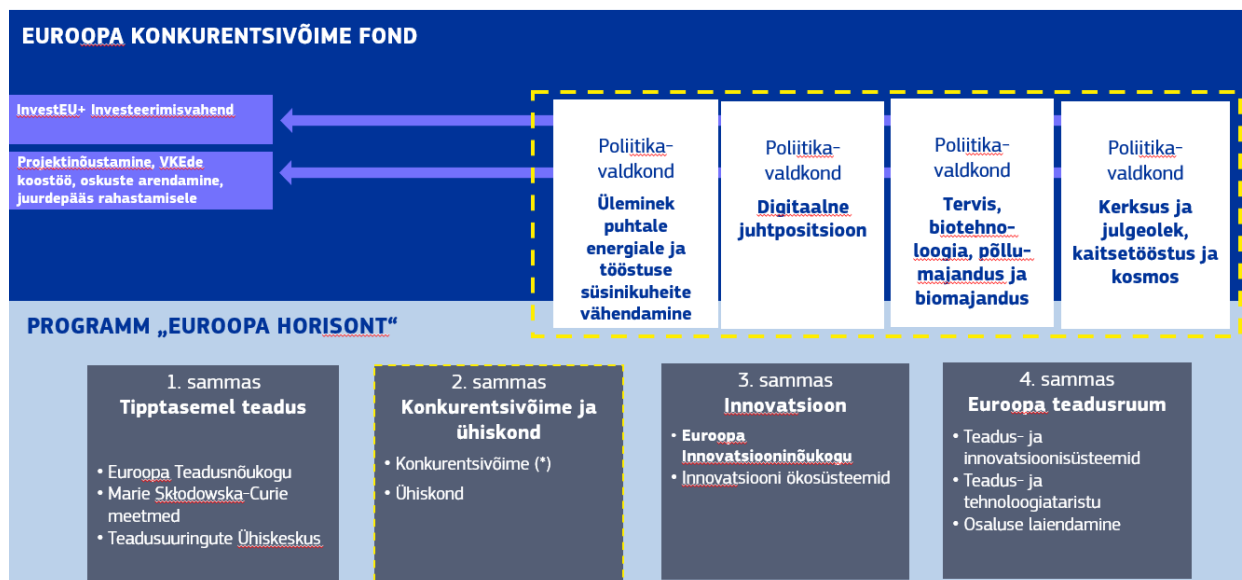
EUROOPA KONKURENTSIVÕIME FOND

InvestEU+ Investeerimisvahend

Projektinõustamine, VKEde koostöö, oskuste arendamine, juurdepääs rahastamisele

Poliitikavaldkond
Üleminek puhtale energiale ja tööstuse süsinikuheite vähendamine

Poliitikavaldkond
Digitaalne juhtpositsioon

Poliitikavaldkond
Tervis, biotehnoloogia, põllumajandus ja biomajandus

Poliitikavaldkond
Kerksus ja julgeolek, kaitsetööstus ja kosmos

PROGRAMM „EUROOPA HORISONT“

1. sammas
Tipptasemel teadus
• Euroopa Teadusnõukogu
• Marie Skłodowska-Curie meetmed
• Teadusuuringute Ühiskeskus

2. sammas
Konkurentsivõime ja ühiskond
• Konkurentsivõime (*)
• Ühiskond

3. sammas
Innovatsioon
• Euroopa Innovatsiooninõukogu
• Innovatsiooni ökosüsteemid

4. sammas
Euroopa teadusruum
• Teadus- ja innovatsioonisüsteemid
• Teadus- ja tehnoloogiataristu
• Osaluse laiendamine